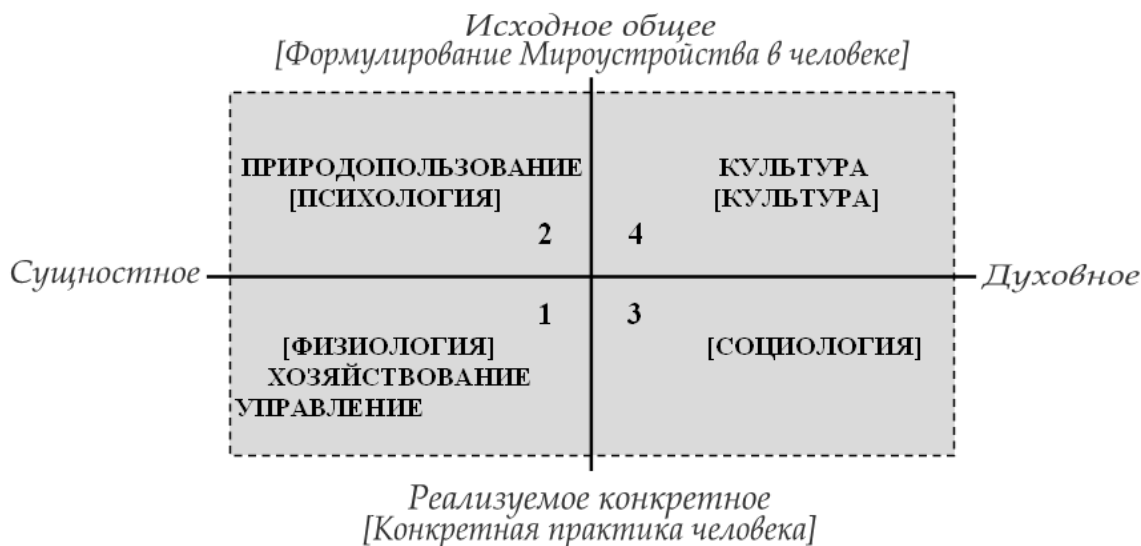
Исходное общее
[Формулирование Мироустройства в человеке]

ПРИРОДОПОЛЬЗОВАНИЕ
[ПСИХОЛОГИЯ]

2

4

КУЛЬТУРА
[КУЛЬТУРА]

Сущностное

Духовное

1

3

[ФИЗИОЛОГИЯ]
ХОЗЯЙСТВОВАНИЕ
УПРАВЛЕНИЕ

[СОЦИОЛОГИЯ]

Реализуемое конкретное
[Конкретная практика человека]